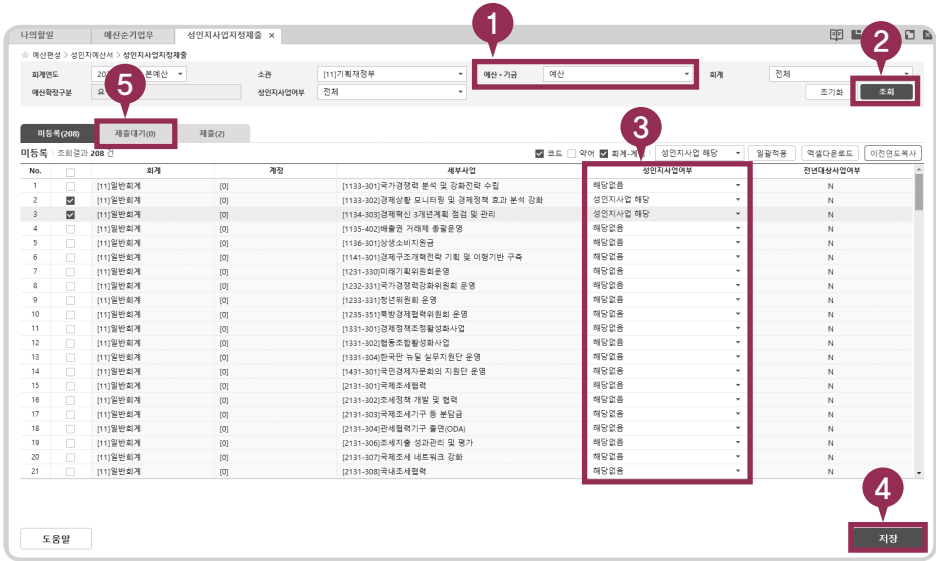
나의할일 | 예산순기업무 | 성인지사업지정제출 ×

예산편성 > 성인지예산서 > 성인지사업지정제출

회계연도 20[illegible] 본예산
예산확정구분 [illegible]
소관 [11]기획재정부
성인지사업여부 전체
예산·기금 예산
회계 전체
조기화 조회

1 2 3 4 5

미등록(208) 제출대기(0) 제출(2)

미등록 | 조회결과 208 건

코드 약어 회계·계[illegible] 성인지사업 해당 일괄적용 엑셀다운로드 이전연도복사

| No. | | 회계 | 계정 | 세부사업 | 성인지사업여부 | 전년대상사업여부 |
|---|---|---|---|---|---|---|
| 1 | | [11]일반회계 | [0] | [1133-301]국가경쟁력 분석 및 강화전략 수립 | 해당없음 | N |
| 2 | ☑ | [11]일반회계 | [0] | [1133-302]경제상황 모니터링 및 경제정책 효과 분석 강화 | 성인지사업 해당 | N |
| 3 | ☑ | [11]일반회계 | [0] | [1134-303]경제혁신 3개년계획 점검 및 관리 | 성인지사업 해당 | N |
| 4 | | [11]일반회계 | [0] | [1135-402]배출권 거래제 총괄운영 | 해당없음 | N |
| 5 | | [11]일반회계 | [0] | [1136-301]상생소비지원금 | 해당없음 | N |
| 6 | | [11]일반회계 | [0] | [1141-301]경제구조개혁전략 기획 및 이행기반 구축 | 해당없음 | N |
| 7 | | [11]일반회계 | [0] | [1231-330]미래기획위원회운영 | 해당없음 | N |
| 8 | | [11]일반회계 | [0] | [1232-331]국가경쟁력강화위원회 운영 | 해당없음 | N |
| 9 | | [11]일반회계 | [0] | [1233-331]청년위원회 운영 | 해당없음 | N |
| 10 | | [11]일반회계 | [0] | [1235-351]북방경제협력위원회 운영 | 해당없음 | N |
| 11 | | [11]일반회계 | [0] | [1331-301]경제정책조정활성화사업 | 해당없음 | N |
| 12 | | [11]일반회계 | [0] | [1331-302]협동조합활성화사업 | 해당없음 | N |
| 13 | | [11]일반회계 | [0] | [1331-304]한국판 뉴딜 실무지원단 운영 | 해당없음 | N |
| 14 | | [11]일반회계 | [0] | [1431-301]국민경제자문회의 지원단 운영 | 해당없음 | N |
| 15 | | [11]일반회계 | [0] | [2131-301]국제조세협력 | 해당없음 | N |
| 16 | | [11]일반회계 | [0] | [2131-302]조세정책 개발 및 협력 | 해당없음 | N |
| 17 | | [11]일반회계 | [0] | [2131-303]국제조세기구 등 분담금 | 해당없음 | N |
| 18 | | [11]일반회계 | [0] | [2131-304]관세협력기구 출연(ODA) | 해당없음 | N |
| 19 | | [11]일반회계 | [0] | [2131-306]조세지출 성과관리 및 평가 | 해당없음 | N |
| 20 | | [11]일반회계 | [0] | [2131-307]국제조세 네트워크 강화 | 해당없음 | N |
| 21 | | [11]일반회계 | [0] | [2131-308]국내조세협력 | 해당없음 | N |

도움말 저장